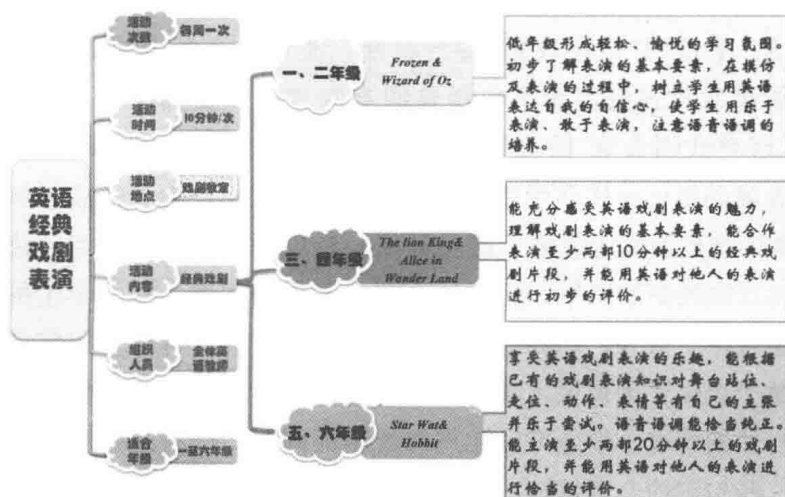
英语经典戏剧表演

活动次数 每周一次

活动时间 10分钟/次

活动地点 戏剧教室

活动内容 经典戏剧

组织人员 全体英语教师

适合年级 一至六年级

一、二年级 Frozen & Wizard of Oz

低年级形成轻松、愉悦的学习氛围。初步了解表演的基本要素，在模仿及表演的过程中，树立学生用英语表达自我的自信心，使学生用乐于表演、敢于表演，注意语音语调的培养。

三、四年级 The lion King& Alice in Wonder Land

能充分感受英语戏剧表演的魅力，理解戏剧表演的基本要素，能合作表演至少两部10分钟以上的经典戏剧片段，并能用英语对他人的表演进行初步的评价。

五、六年级 Star Wat& Hobbit

享受英语戏剧表演的乐趣，能根据已有的戏剧表演知识对舞台站位、走位、动作、表情等有自己的主张并乐于尝试。语音语调能恰当纯正。能主演至少两部20分钟以上的戏剧片段，并能用英语对他人的表演进行恰当的评价。